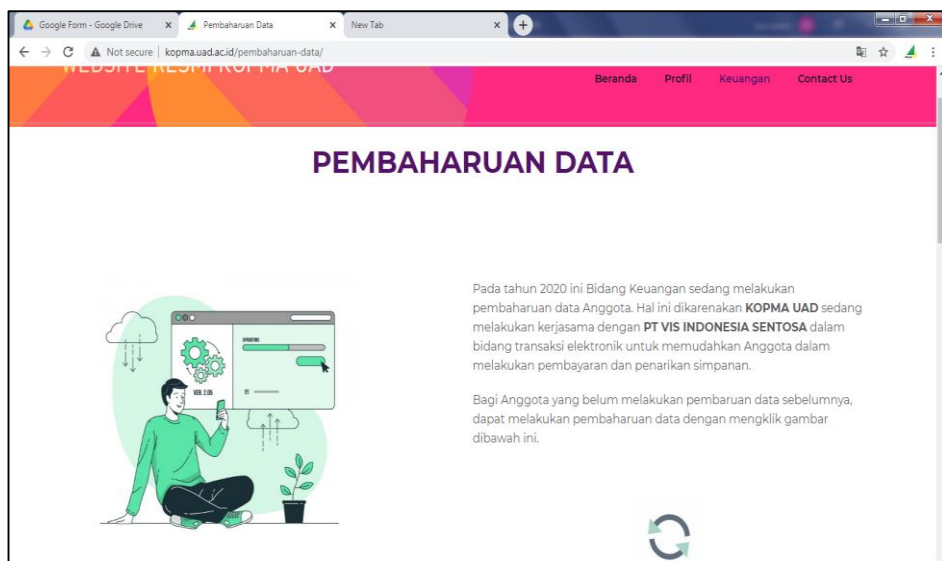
Google Form - Google Drive ×
Pembaharuan Data ×
New Tab ×
+

Not secure | kopma.uad.ac.id/pembaharuan-data/

WEBSITE RESMI KOPMA UAD

Beranda Profil Keuangan Contact Us

PEMBAHARUAN DATA

UPDATING
VER. 2.05

Pada tahun 2020 ini Bidang Keuangan sedang melakukan pembaharuan data Anggota. Hal ini dikarenakan **KOPMA UAD** sedang melakukan kerjasama dengan **PT VIS INDONESIA SENTOSA** dalam bidang transaksi elektronik untuk memudahkan Anggota dalam melakukan pembayaran dan penarikan simpanan.

Bagi Anggota yang belum melakukan pembaruan data sebelumnya, dapat melakukan pembaharuan data dengan mengklik gambar dibawah ini.